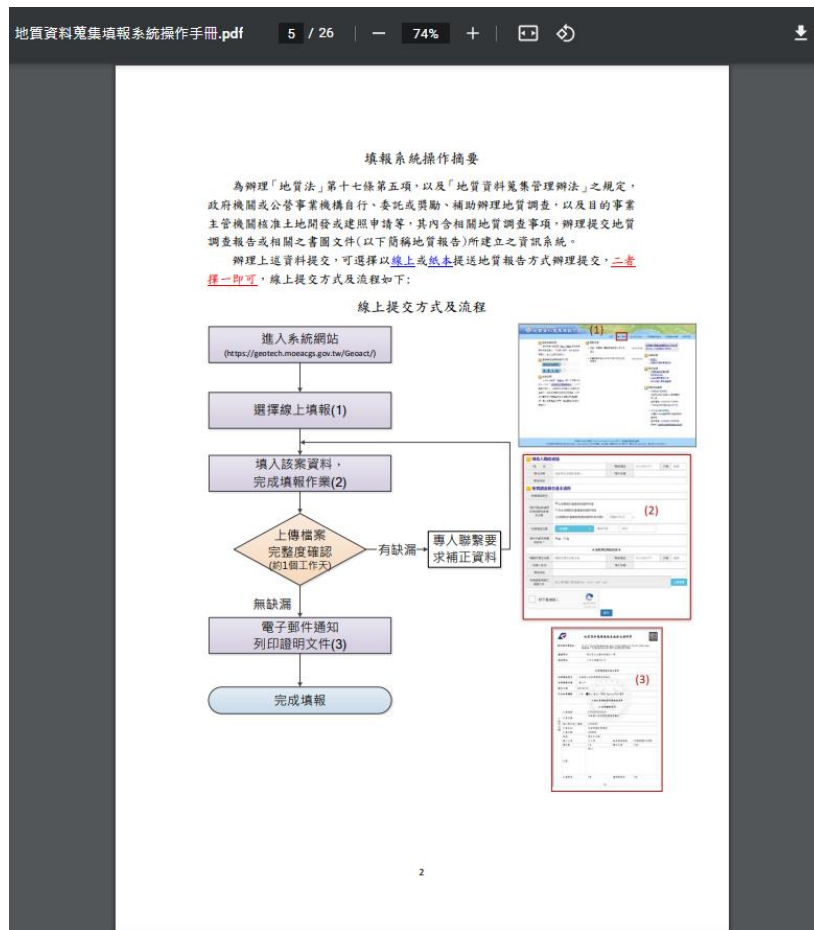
地質資料蒐集填報系統操作手冊.pdf 5 / 26 — 74% +

填報系統操作摘要

為辦理「地質法」第十七條第五項，以及「地質資料蒐集管理辦法」之規定，政府機關或公營事業機構自行、委託或獎勵、補助辦理地質調查，以及目的事業主管機關核准土地開發或建照申請等，其內含相關地質調查事項，辦理提交地質調查報告或相關之書圖文件(以下簡稱地質報告)所建立之資訊系統。

辦理上述資料提交，可選擇以線上或紙本提送地質報告方式辦理提交，二者擇一即可，線上提交方式及流程如下:

線上提交方式及流程

進入系統網站 (https://geotech.moeacgs.gov.tw/Geoact/)

選擇線上填報(1)

填入該案資料，完成填報作業(2)

上傳檔案完整度確認 (約1個工作天)

有缺漏

專人聯繫要求補正資料

無缺漏

電子郵件通知列印證明文件(3)

完成填報

(1)

(2)

(3)

2